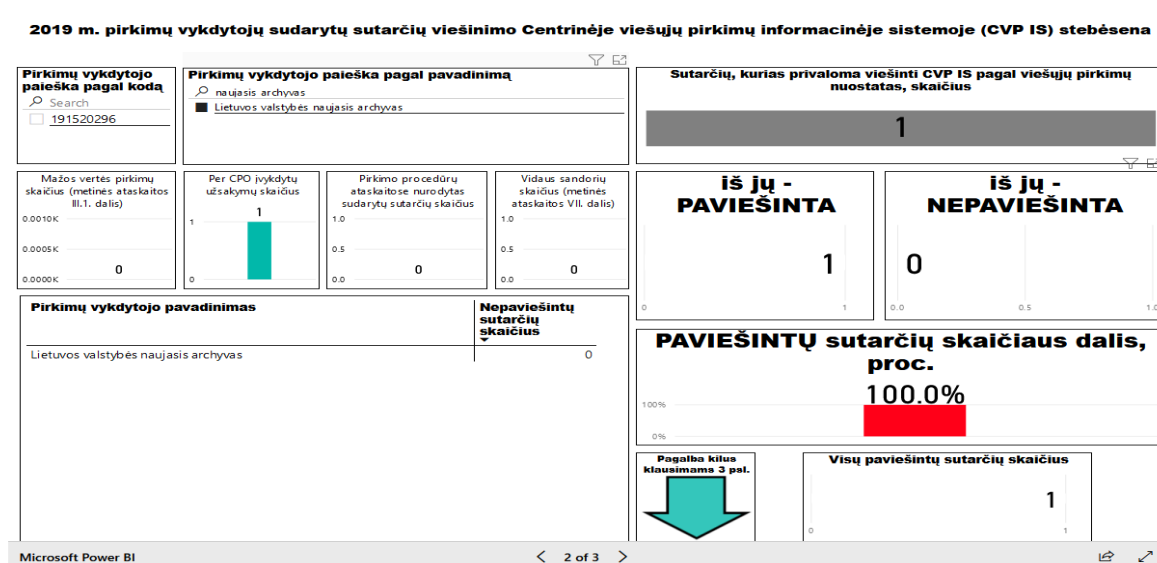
2019 m. pirkimų vykdytojų sudarytų sutarčių viešinimo Centrinėje viešųjų pirkimų informacinėje sistemoje (CVP IS) stebėsena

Pirkimų vykdytojo paieška pagal kodą
Search
191520296

Pirkimų vykdytojo paieška pagal pavadinimą
naujasis archyvas
Lietuvos valstybės naujasis archyvas

Sutarčių, kurias privaloma viešinti CVP IS pagal viešųjų pirkimų nuostatas, skaičius
1

Mažos vertės pirkimų skaičius (metinės ataskaitos III.1. dalis)
0.0010K
0.0005K
0.0000K
0

Per CPO įvykdytų užsakymų skaičius
1
1
0

Pirkimo procedūrų ataskaitose nurodytas sudarytų sutarčių skaičius
1.0
0.5
0.0
0

Vidaus sandorių skaičius (metinės ataskaitos VII. dalis)
1.0
0.5
0.0
0

iš jų - PAVIEŠINTA
1
0
1

iš jų - NEPAVIEŠINTA
0
0.0
0.5
1.0

| Pirkimų vykdytojo pavadinimas | Nepaviešintų sutarčių skaičius |
|---|---|
| Lietuvos valstybės naujasis archyvas | 0 |

PAVIEŠINTŲ sutarčių skaičiaus dalis, proc.
100.0%
100%
0%

Pagalba kilus klausimams 3 psl.

Visų paviešintų sutarčių skaičius
1
0
1

Microsoft Power BI
2 of 3